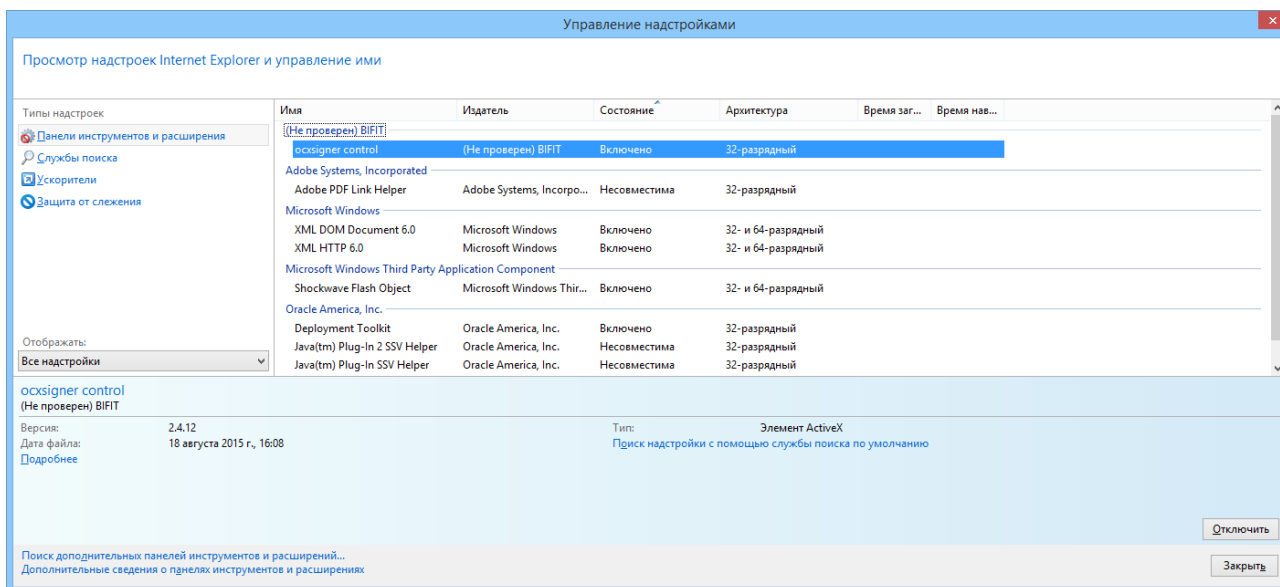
Управление надстройками

Просмотр надстроек Internet Explorer и управление ими

Типы надстроек
Панели инструментов и расширения
Службы поиска
Ускорители
Защита от слежения

Отображать:
Все надстройки

| Имя | Издатель | Состояние | Архитектура | Время заг... | Время нав... |
|---|---|---|---|---|---|
| (Не проверен) BIFIT | | | | | |
| ocxsigner control | (Не проверен) BIFIT | Включено | 32-разрядный | | |
| Adobe Systems, Incorporated | | | | | |
| Adobe PDF Link Helper | Adobe Systems, Incorpo... | Несовместима | 32-разрядный | | |
| Microsoft Windows | | | | | |
| XML DOM Document 6.0 | Microsoft Windows | Включено | 32- и 64-разрядный | | |
| XML HTTP 6.0 | Microsoft Windows | Включено | 32- и 64-разрядный | | |
| Microsoft Windows Third Party Application Component | | | | | |
| Shockwave Flash Object | Microsoft Windows Thir... | Включено | 32- и 64-разрядный | | |
| Oracle America, Inc. | | | | | |
| Deployment Toolkit | Oracle America, Inc. | Включено | 32-разрядный | | |
| Java(tm) Plug-In 2 SSV Helper | Oracle America, Inc. | Несовместима | 32-разрядный | | |
| Java(tm) Plug-In SSV Helper | Oracle America, Inc. | Несовместима | 32-разрядный | | |

ocxsigner control
(Не проверен) BIFIT

Версия: 2.4.12
Дата файла: 18 августа 2015 г., 16:08
Подробнее

Тип: Элемент ActiveX
Поиск надстройки с помощью службы поиска по умолчанию

Отключить

Поиск дополнительных панелей инструментов и расширений...
Дополнительные сведения о панелях инструментов и расширениях

Закрыть